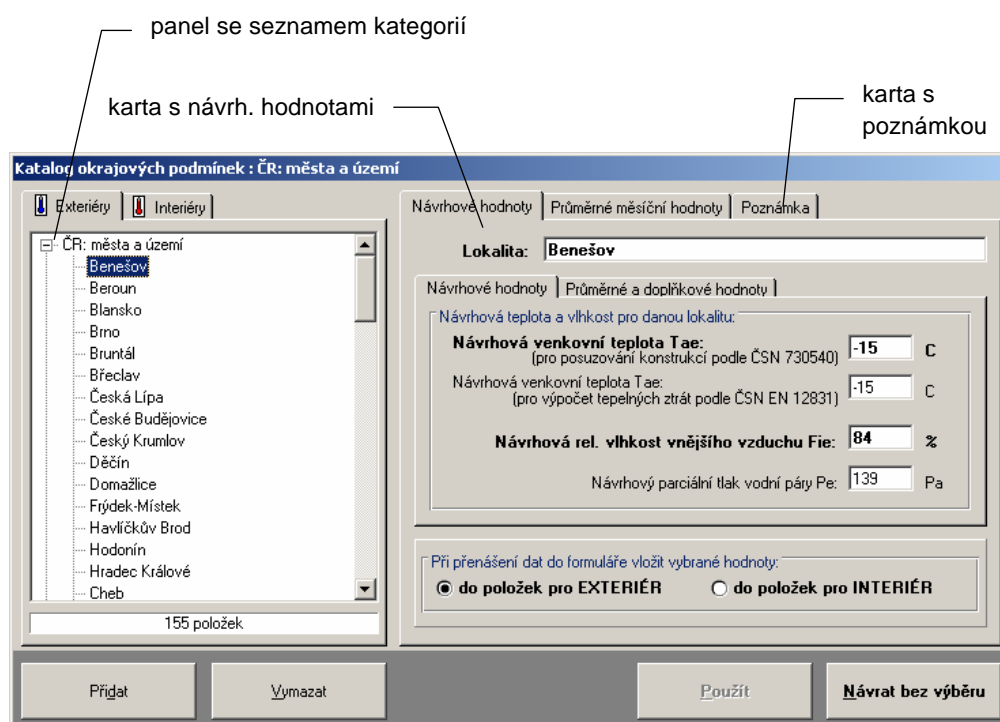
panel se seznamem kategorií

karta s návrh. hodnotami

karta s poznámkou

Katalog okrajových podmínek : ČR: města a území

Exteriéry | Interiéry

ČR: města a území
Benešov
Beroun
Blansko
Brno
Bruntál
Břeclav
Česká Lípa
České Budějovice
Český Krumlov
Děčín
Domažlice
Frýdek-Místek
Havlíčkův Brod
Hodonín
Hradec Králové
Cheb

155 položek

Návrhové hodnoty | Průměrné měsíční hodnoty | Poznámka

Lokalita: Benešov

Návrhové hodnoty | Průměrné a doplňkové hodnoty

Návrhová teplota a vlhkost pro danou lokalitu:

Návrhová venkovní teplota Tae:
(pro posuzování konstrukcí podle ČSN 730540) -15 C

Návrhová venkovní teplota Tae:
(pro výpočet tepelných ztrát podle ČSN EN 12831) -15 C

Návrhová rel. vlhkost vnějšího vzduchu Fie: 84 %

Návrhový parciální tlak vodní páry Pe: 139 Pa

Při přenášení dat do formuláře vložit vybrané hodnoty:
do položek pro EXTERIÉR
do položek pro INTERIÉR

Přidat
Vymazat
Použít
Návrat bez výběru